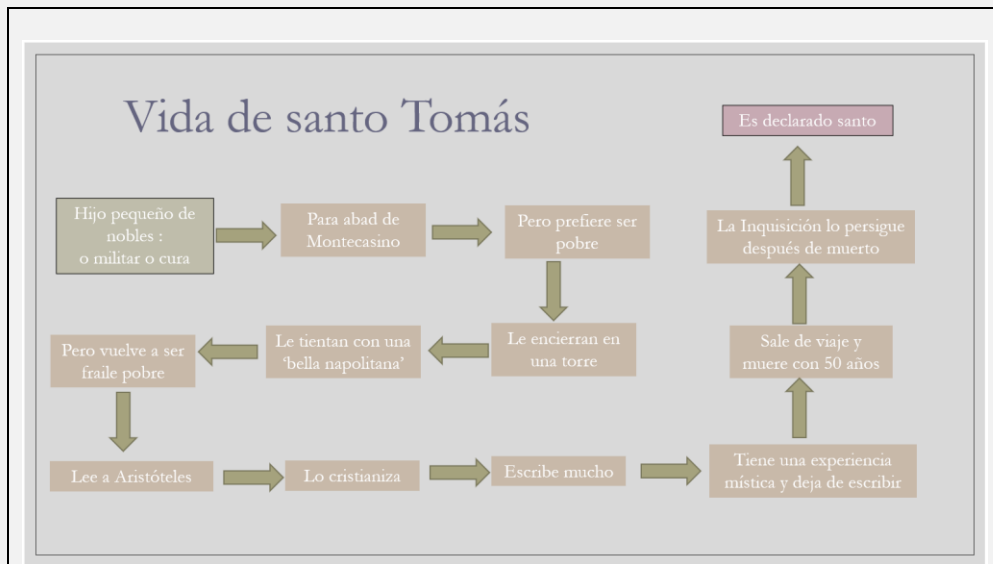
Vida de santo Tomás

Hijo pequeño de nobles : o militar o cura

Para abad de Montecasino

Pero prefiere ser pobre

Le encierran en una torre

Le tientan con una 'bella napolitana'

Pero vuelve a ser fraile pobre

Lee a Aristóteles

Lo cristianiza

Escribe mucho

Tiene una experiencia mística y deja de escribir

Sale de viaje y muere con 50 años

La Inquisición lo persigue después de muerto

Es declarado santo